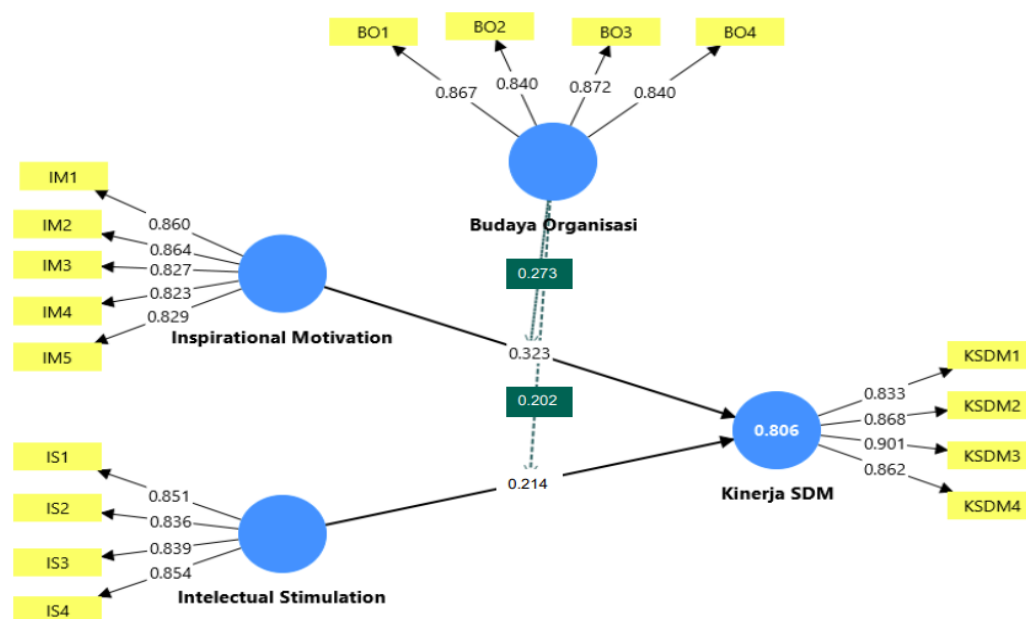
BO1
BO2
BO3
BO4
0.867
0.840
0.872
0.840
Budaya Organisasi
IM1
IM2
IM3
IM4
IM5
0.860
0.864
0.827
0.823
0.829
Inspirational Motivation
0.273
0.323
0.202
KSDM1
KSDM2
KSDM3
KSDM4
0.833
0.868
0.901
0.862
0.806
Kinerja SDM
IS1
IS2
IS3
IS4
0.851
0.836
0.839
0.854
0.214
Intelectual Stimulation